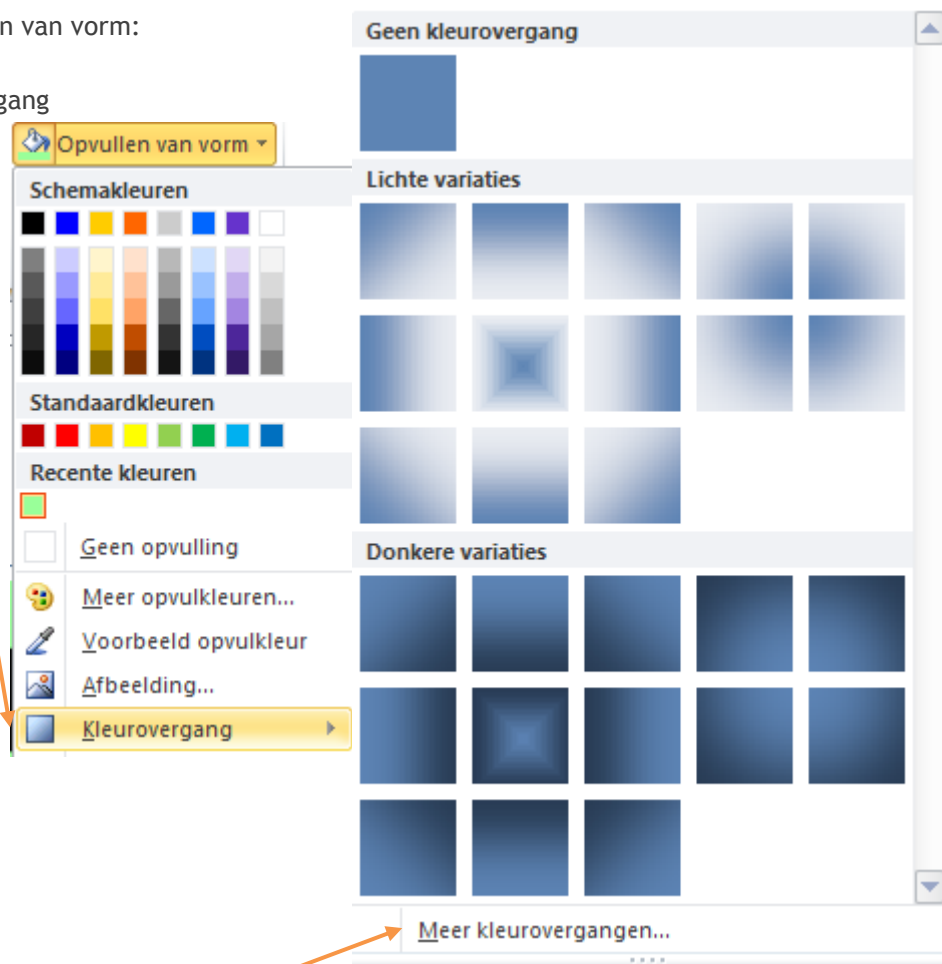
n van vorm:

gang

Opvullen van vorm

Schemakleuren

Standaardkleuren

Recente kleuren

Geen opvulling

Meer opvulkleuren...

Voorbeeld opvulkleur

Afbeelding...

Kleurovergang

Geen kleurovergang

Lichte variaties

Donkere variaties

Meer kleurovergangen...